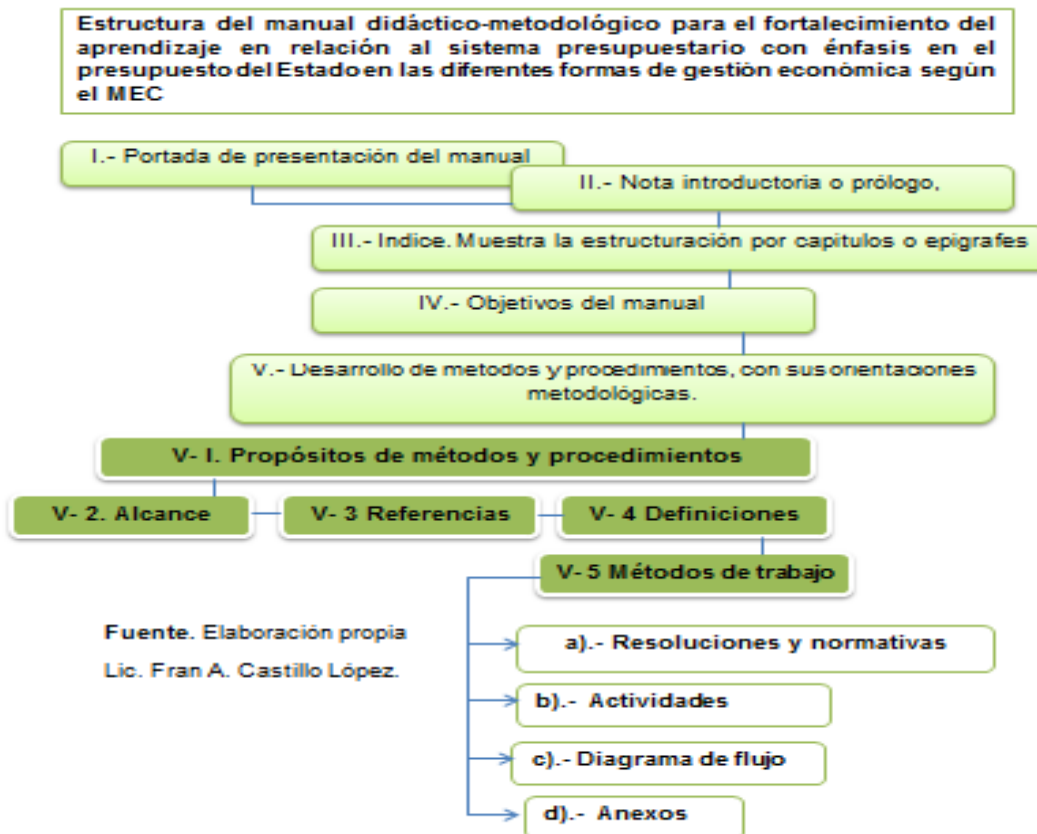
Estructura del manual didáctico-metodológico para el fortalecimiento del aprendizaje en relación al sistema presupuestario con énfasis en el presupuesto del Estado en las diferentes formas de gestión económica según el MEC

I.- Portada de presentación del manual

II.- Nota introductoria o prólogo,

III.- Indice. Muestra la estructuración por capitulos o epigrafes

IV.- Objetivos del manual

V.- Desarrollo de metodos y procedimientos, con sus orientaciones metodológicas.

V- I. Propósitos de métodos y procedimientos

V- 2. Alcance

V- 3 Referencias

V- 4 Definiciones

V- 5 Métodos de trabajo

Fuente. Elaboración propia

Lic. Fran A. Castillo López.

a).- Resoluciones y normativas

b).- Actividades

c).- Diagrama de flujo

d).- Anexos